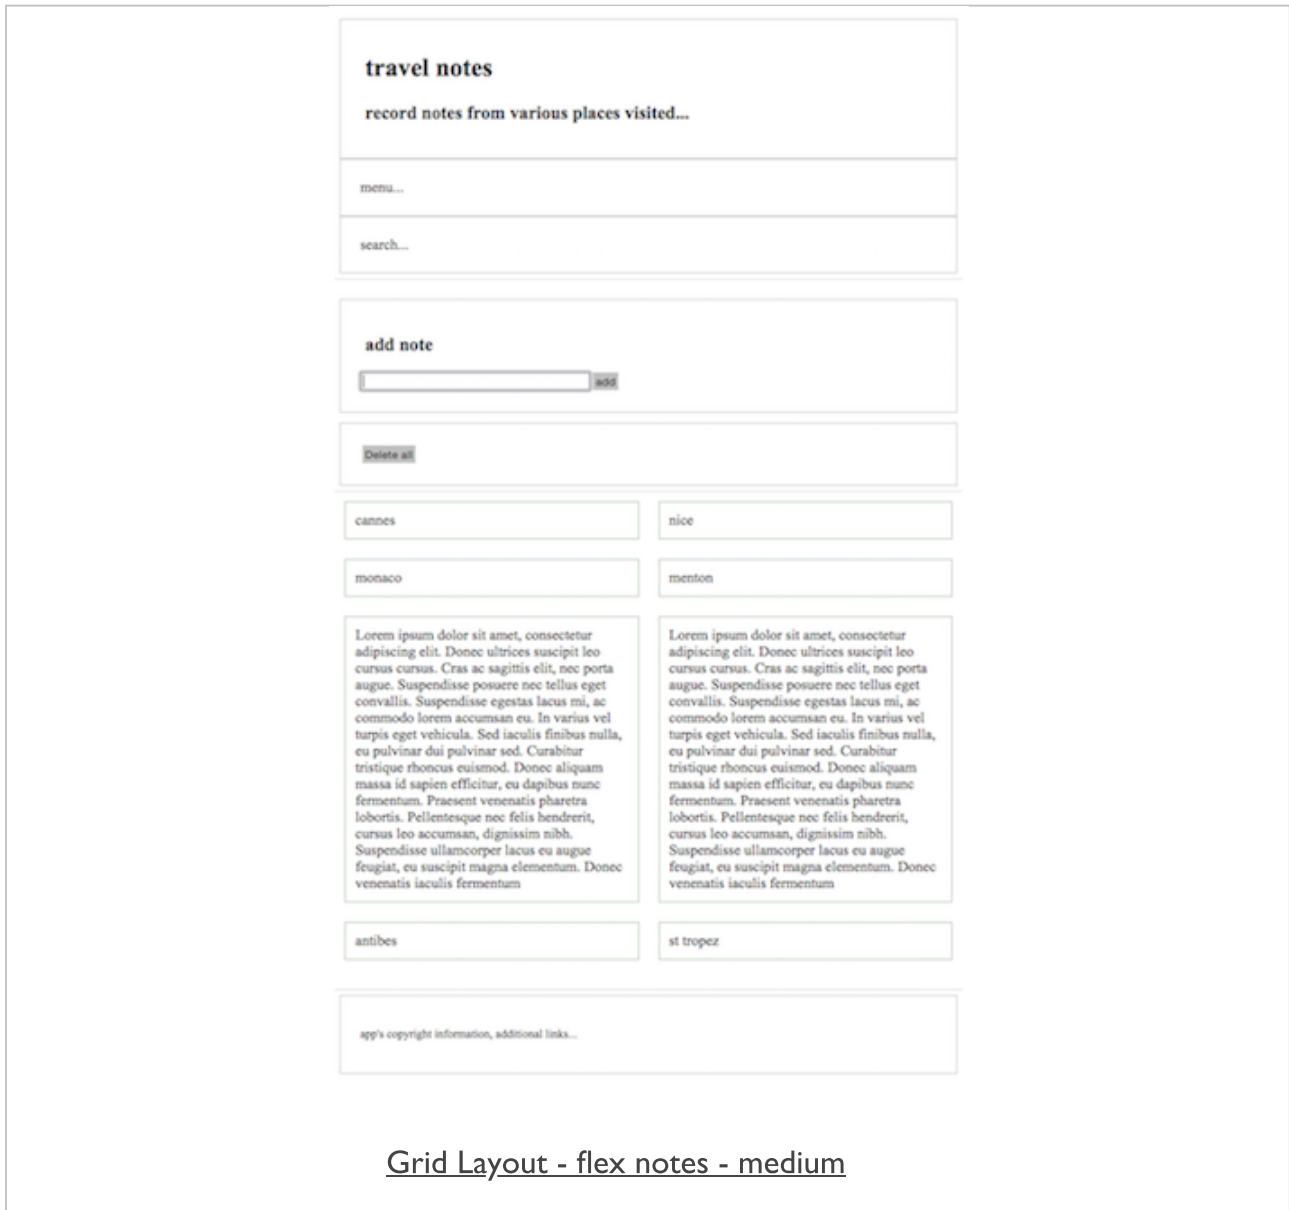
travel notes

record notes from various places visited...

menu...

search...

add note

add

Delete all

cannes

nice

monaco

menton

Lorem ipsum dolor sit amet, consectetur adipiscing elit. Donec ultrices suscipit leo cursus cursus. Cras ac sagittis elit, nec porta augue. Suspendisse posuere nec tellus eget convallis. Suspendisse egestas lacus mi, ac commodo lorem accumsan eu. In varius vel turpis eget vehicula. Sed iaculis finibus nulla, eu pulvinar dui pulvinar sed. Curabitur tristique rhoncus euismod. Donec aliquam massa id sapien efficitur, eu dapibus nunc fermentum. Praesent venenatis pharetra lobortis. Pellentesque nec felis hendrerit, cursus leo accumsan, dignissim nibh. Suspendisse ullamcorper lacus eu augue feugiat, eu suscipit magna elementum. Donec venenatis iaculis fermentum

Lorem ipsum dolor sit amet, consectetur adipiscing elit. Donec ultrices suscipit leo cursus cursus. Cras ac sagittis elit, nec porta augue. Suspendisse posuere nec tellus eget convallis. Suspendisse egestas lacus mi, ac commodo lorem accumsan eu. In varius vel turpis eget vehicula. Sed iaculis finibus nulla, eu pulvinar dui pulvinar sed. Curabitur tristique rhoncus euismod. Donec aliquam massa id sapien efficitur, eu dapibus nunc fermentum. Praesent venenatis pharetra lobortis. Pellentesque nec felis hendrerit, cursus leo accumsan, dignissim nibh. Suspendisse ullamcorper lacus eu augue feugiat, eu suscipit magna elementum. Donec venenatis iaculis fermentum

antibes

st tropez

app's copyright information, additional links...

Grid Layout - flex notes - medium